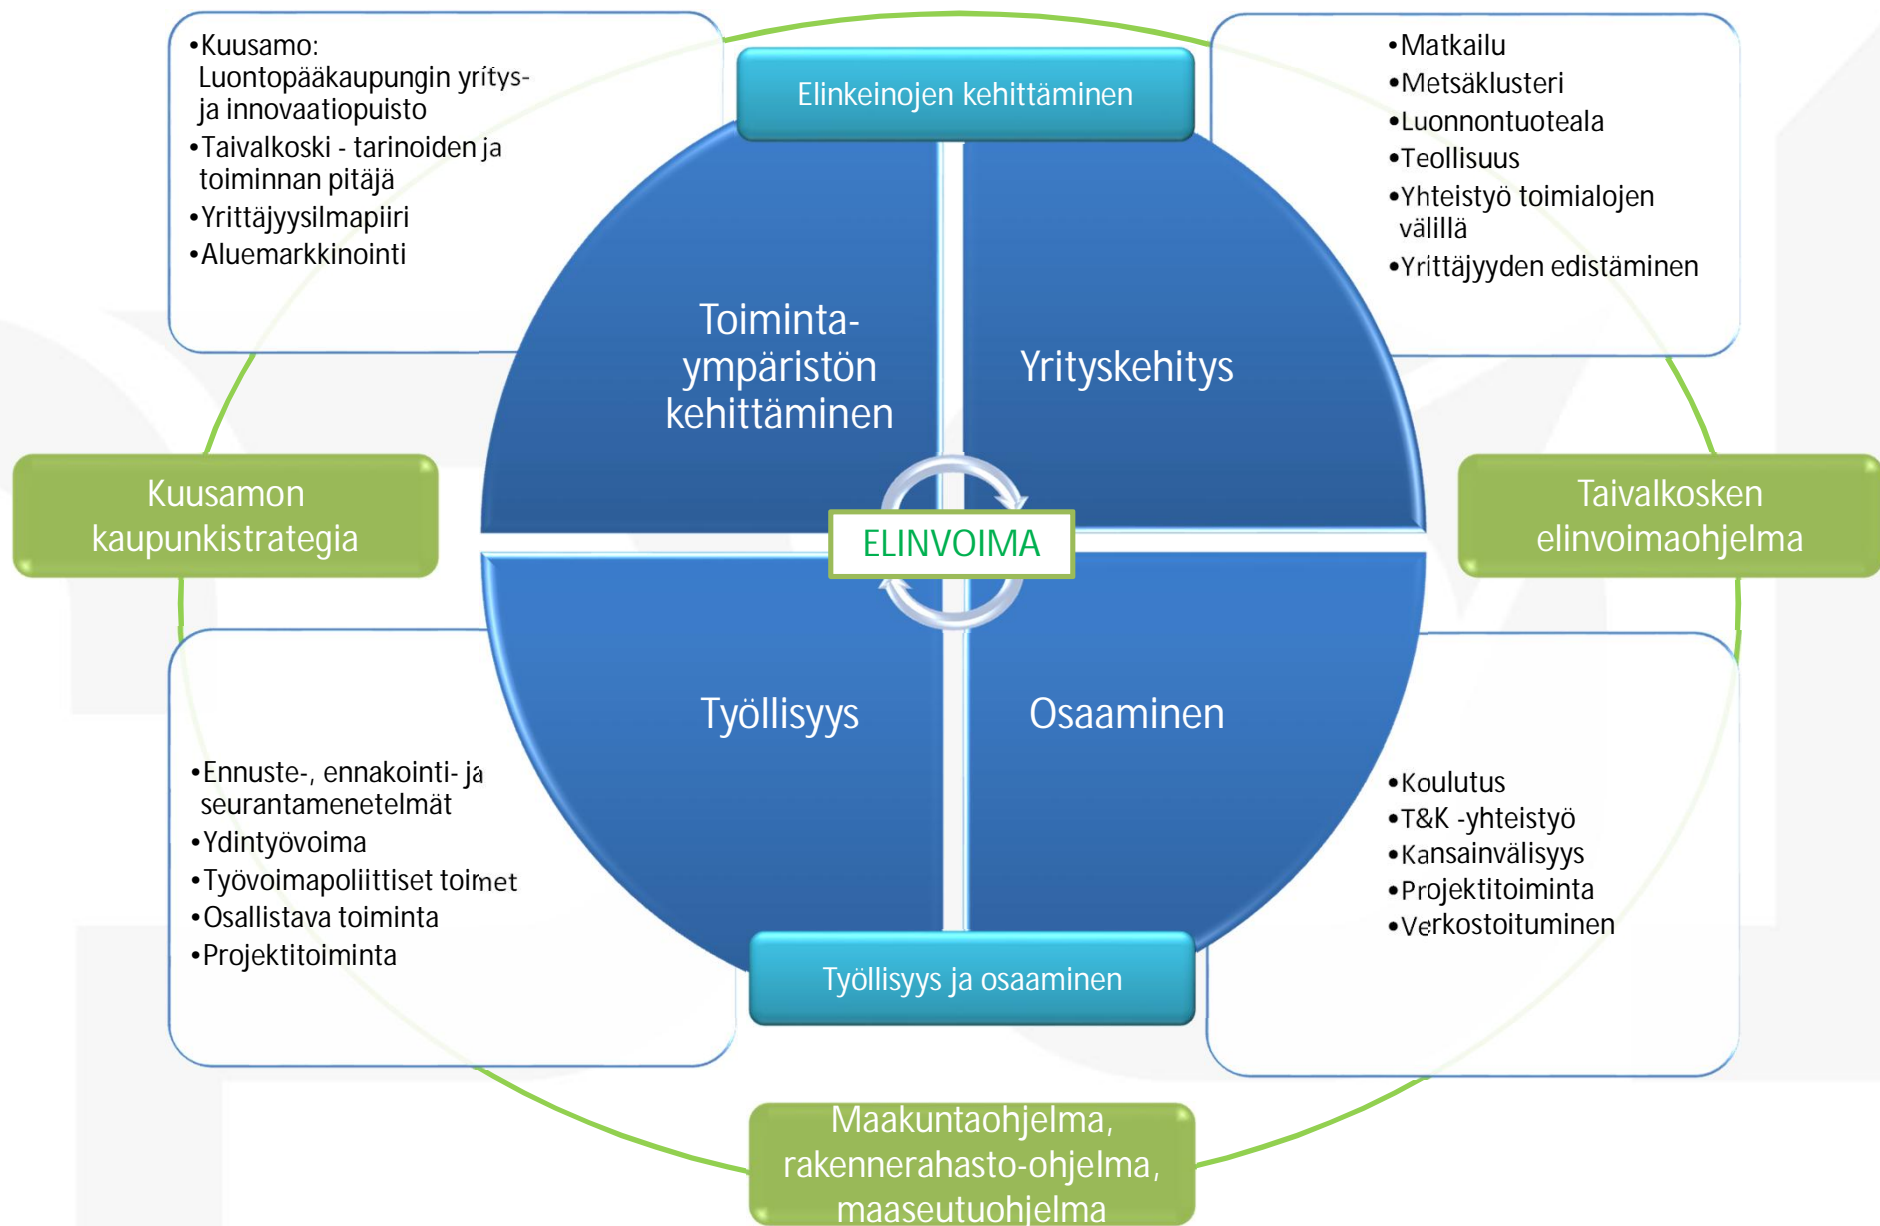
•Kuusamo: Luontopääkaupungin yritys- ja innovaatiopuisto
•Taivalkoski - tarinoiden ja toiminnan pitäjä
•Yrittäjyysilmapiiri
•Aluemarkkinointi

Elinkeinojen kehittäminen

•Matkailu
•Metsäklusteri
•Luonnontuoteala
•Teollisuus
•Yhteistyö toimialojen välillä
•Yrittäjyyden edistäminen

Toiminta-ympäristön kehittäminen

Yrityskehitys

Kuusamon kaupunkistrategia

ELINVOIMA

Taivalkosken elinvoimaohjelma

Työllisyys

Osaaminen

•Ennuste-, ennakointi- ja seurantamenetelmät
•Ydintyövoima
•Työvoimapoliittiset toimet
•Osallistava toiminta
•Projektitoiminta

•Koulutus
•T&K -yhteistyö
•Kansainvälisyys
•Projektitoiminta
•Verkostoituminen

Työllisyys ja osaaminen

Maakuntaohjelma, rakennerahasto-ohjelma, maaseutuohjelma